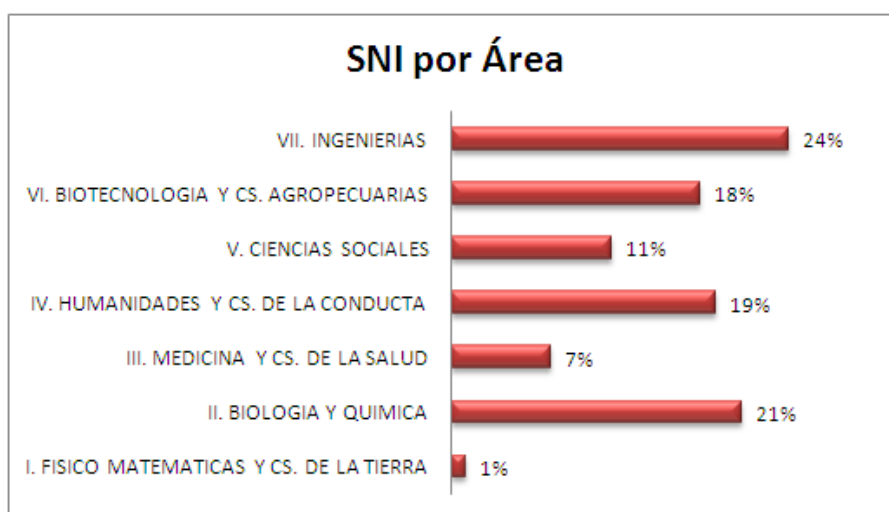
SNI por Área

VII. INGENIERIAS 24%
VI. BIOTECNOLOGIA Y CS. AGROPECUARIAS 18%
V. CIENCIAS SOCIALES 11%
IV. HUMANIDADES Y CS. DE LA CONDUCTA 19%
III. MEDICINA Y CS. DE LA SALUD 7%
II. BIOLOGIA Y QUIMICA 21%
I. FISICO MATEMATICAS Y CS. DE LA TIERRA 1%